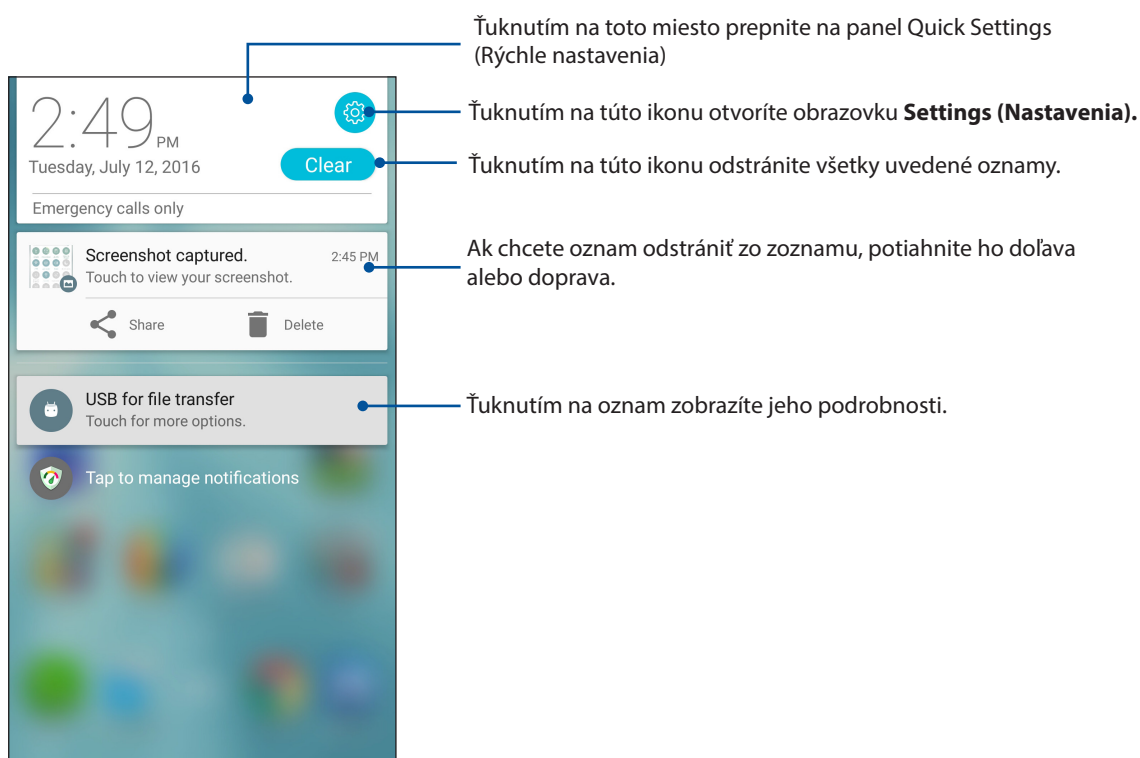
2:49 PM
Tuesday, July 12, 2016
Clear
Emergency calls only

Screenshot captured. 2:45 PM
Touch to view your screenshot.
Share Delete

USB for file transfer
Touch for more options.

Tap to manage notifications

Ťuknutím na toto miesto prepnite na panel Quick Settings (Rýchle nastavenia)

Ťuknutím na túto ikonu otvoríte obrazovku **Settings (Nastavenia).**

Ťuknutím na túto ikonu odstránite všetky uvedené oznamy.

Ak chcete oznam odstrániť zo zoznamu, potiahnite ho doľava alebo doprava.

Ťuknutím na oznam zobrazíte jeho podrobnosti.